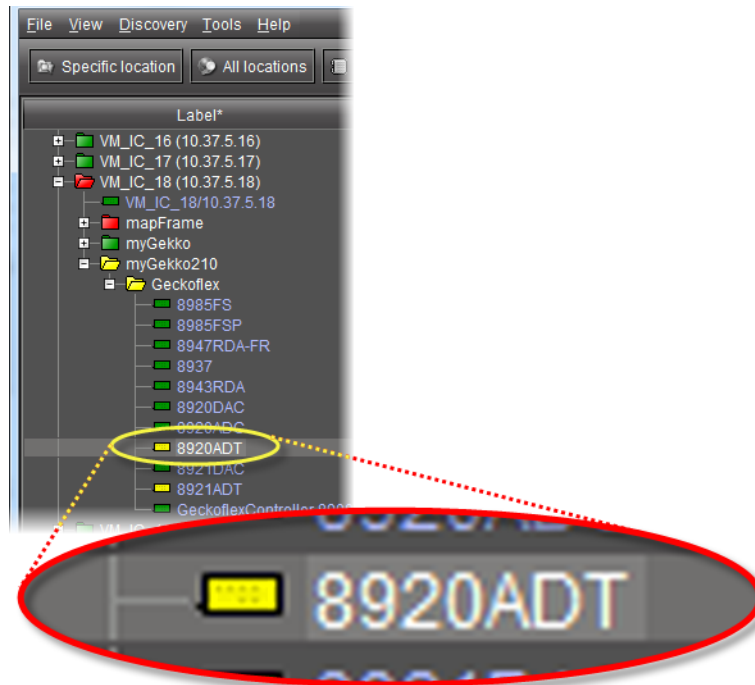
File View Discovery Tools Help

Specific location | All locations

Label*

VM_IC_16 (10.37.5.16)
VM_IC_17 (10.37.5.17)
VM_IC_18 (10.37.5.18)
VM_IC_18/10.37.5.18
mapFrame
myGekko
myGekko210
Geckoflex
8985FS
8985FSP
8947RDA-FR
8937
8943RDA
8920DAC
8920ADC
8920ADT
8921DAC
8921ADT
GeckoflexController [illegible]
VM_IC_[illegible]

8920ADT